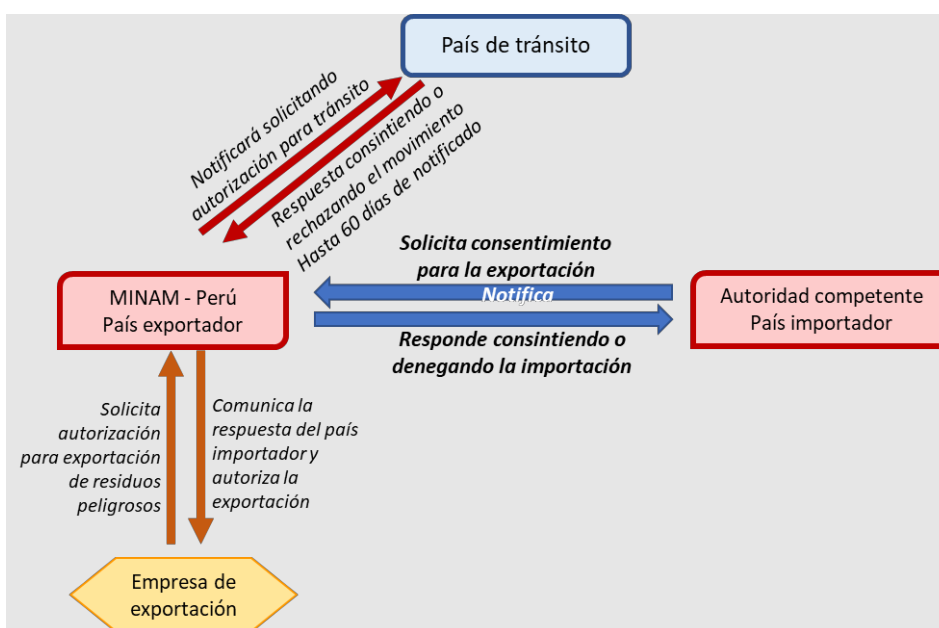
País de tránsito

Notificará solicitando autorización para tránsito

Respuesta consintiendo o rechazando el movimiento Hasta 60 días de notificado

MINAM - Perú
País exportador

Solicita consentimiento para la exportación

Notifica

Responde consintiendo o denegando la importación

Autoridad competente
País importador

Solicita autorización para exportación de residuos peligrosos

Comunica la respuesta del país importador y autoriza la exportación

Empresa de exportación